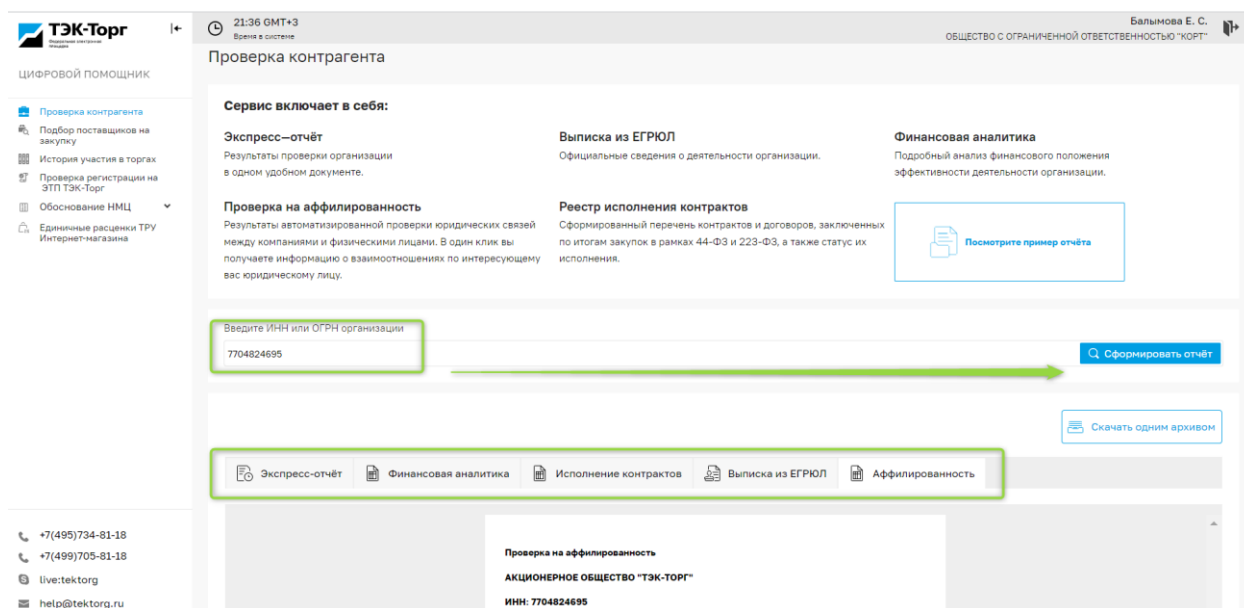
ТЭК-Торг
Оператор электронной площадки

ЦИФРОВОЙ ПОМОЩНИК

Проверка контрагента
Подбор поставщиков на закупку
История участия в торгах
Проверка регистрации на ЭТП ТЭК-Торг
Обоснование НМЦ
Единичные расценки ТРУ Интернет-магазина

+7(495)734-81-18
+7(499)705-81-18
live:tektorg
help@tektorg.ru

21:36 GMT+3
Время в системе

Балымова Е. С.
ОБЩЕСТВО С ОГРАНИЧЕННОЙ ОТВЕТСТВЕННОСТЬЮ "КОРТ"

Проверка контрагента

Сервис включает в себя:

Экспресс—отчёт
Результаты проверки организации в одном удобном документе.

Выписка из ЕГРЮЛ
Официальные сведения о деятельности организации.

Финансовая аналитика
Подробный анализ финансового положения эффективности деятельности организации.

Проверка на аффилированность
Результаты автоматизированной проверки юридических связей между компаниями и физическими лицами. В один клик вы получаете информацию о взаимоотношениях по интересующему вас юридическому лицу.

Реестр исполнения контрактов
Сформированный перечень контрактов и договоров, заключенных по итогам закупок в рамках 44-ФЗ и 223-ФЗ, а также статус их исполнения.

Посмотрите пример отчёта

Введите ИНН или ОГРН организации
7704824695
Сформировать отчёт

Скачать одним архивом

Экспресс-отчёт | Финансовая аналитика | Исполнение контрактов | Выписка из ЕГРЮЛ | Аффилированность

Проверка на аффилированность

АКЦИОНЕРНОЕ ОБЩЕСТВО "ТЭК-ТОРГ"

ИНН: 7704824695